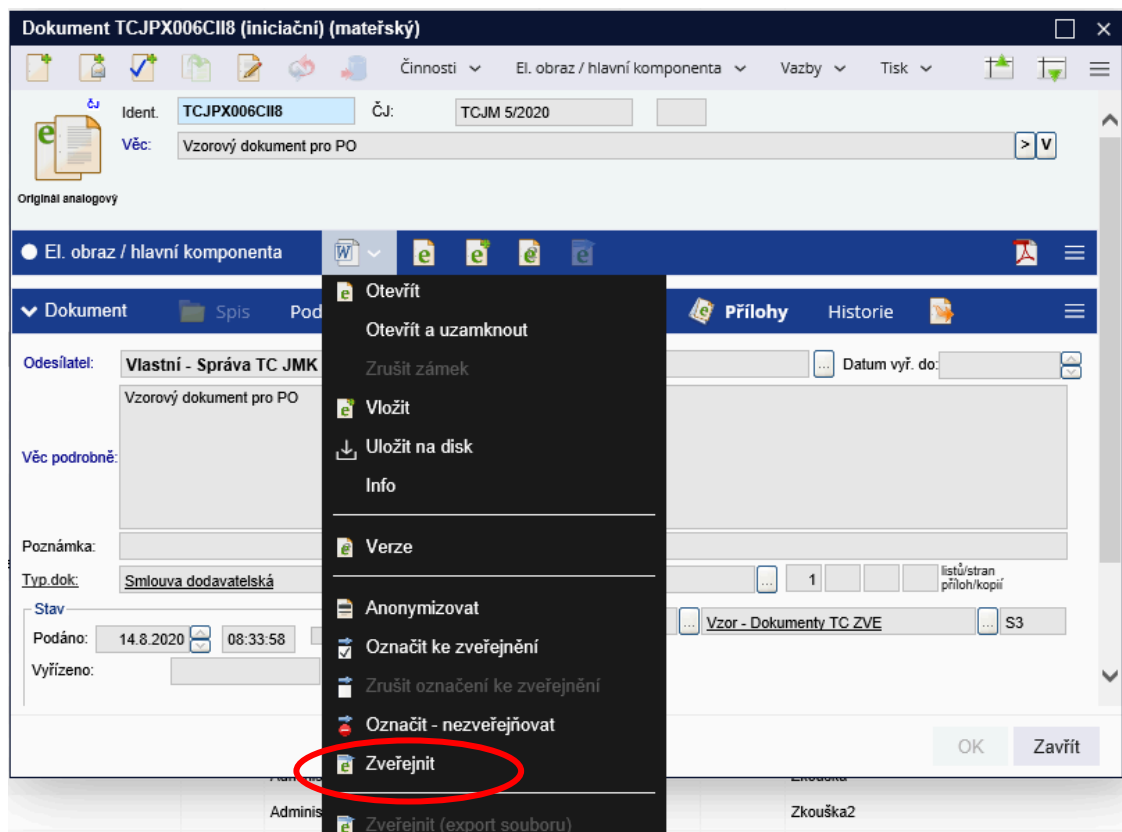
Dokument TCJPX006CII8 (iniciační) (mateřský)

Činnosti El. obraz / hlavní komponenta Vazby Tisk

ČJ
Ident. TCJPX006CII8 ČJ: TCJM 5/2020
Věc: Vzorový dokument pro PO
Originál analogový

El. obraz / hlavní komponenta

Dokument Spis Pod Přílohy Historie

Odesílatel: Vlastní - Správa TC JMK Datum vyř. do:
Vzorový dokument pro PO
Věc podrobně:
Poznámka:
Typ.dok: Smlouva dodavatelská 1 listů/stran příloh/kopií
Stav
Podáno: 14.8.2020 08:33:58 Vzor - Dokumenty TC ZVE S3
Vyřízeno:

Otevřít
Otevřít a uzamknout
Zrušit zámek
Vložit
Uložit na disk
Info
Verze
Anonymizovat
Označit ke zveřejnění
Zrušit označení ke zveřejnění
Označit - nezveřejňovat
Zveřejnit
Zveřejnit (export souboru)

OK Zavřít

Adminis Zkouška
Adminis Zkouška2